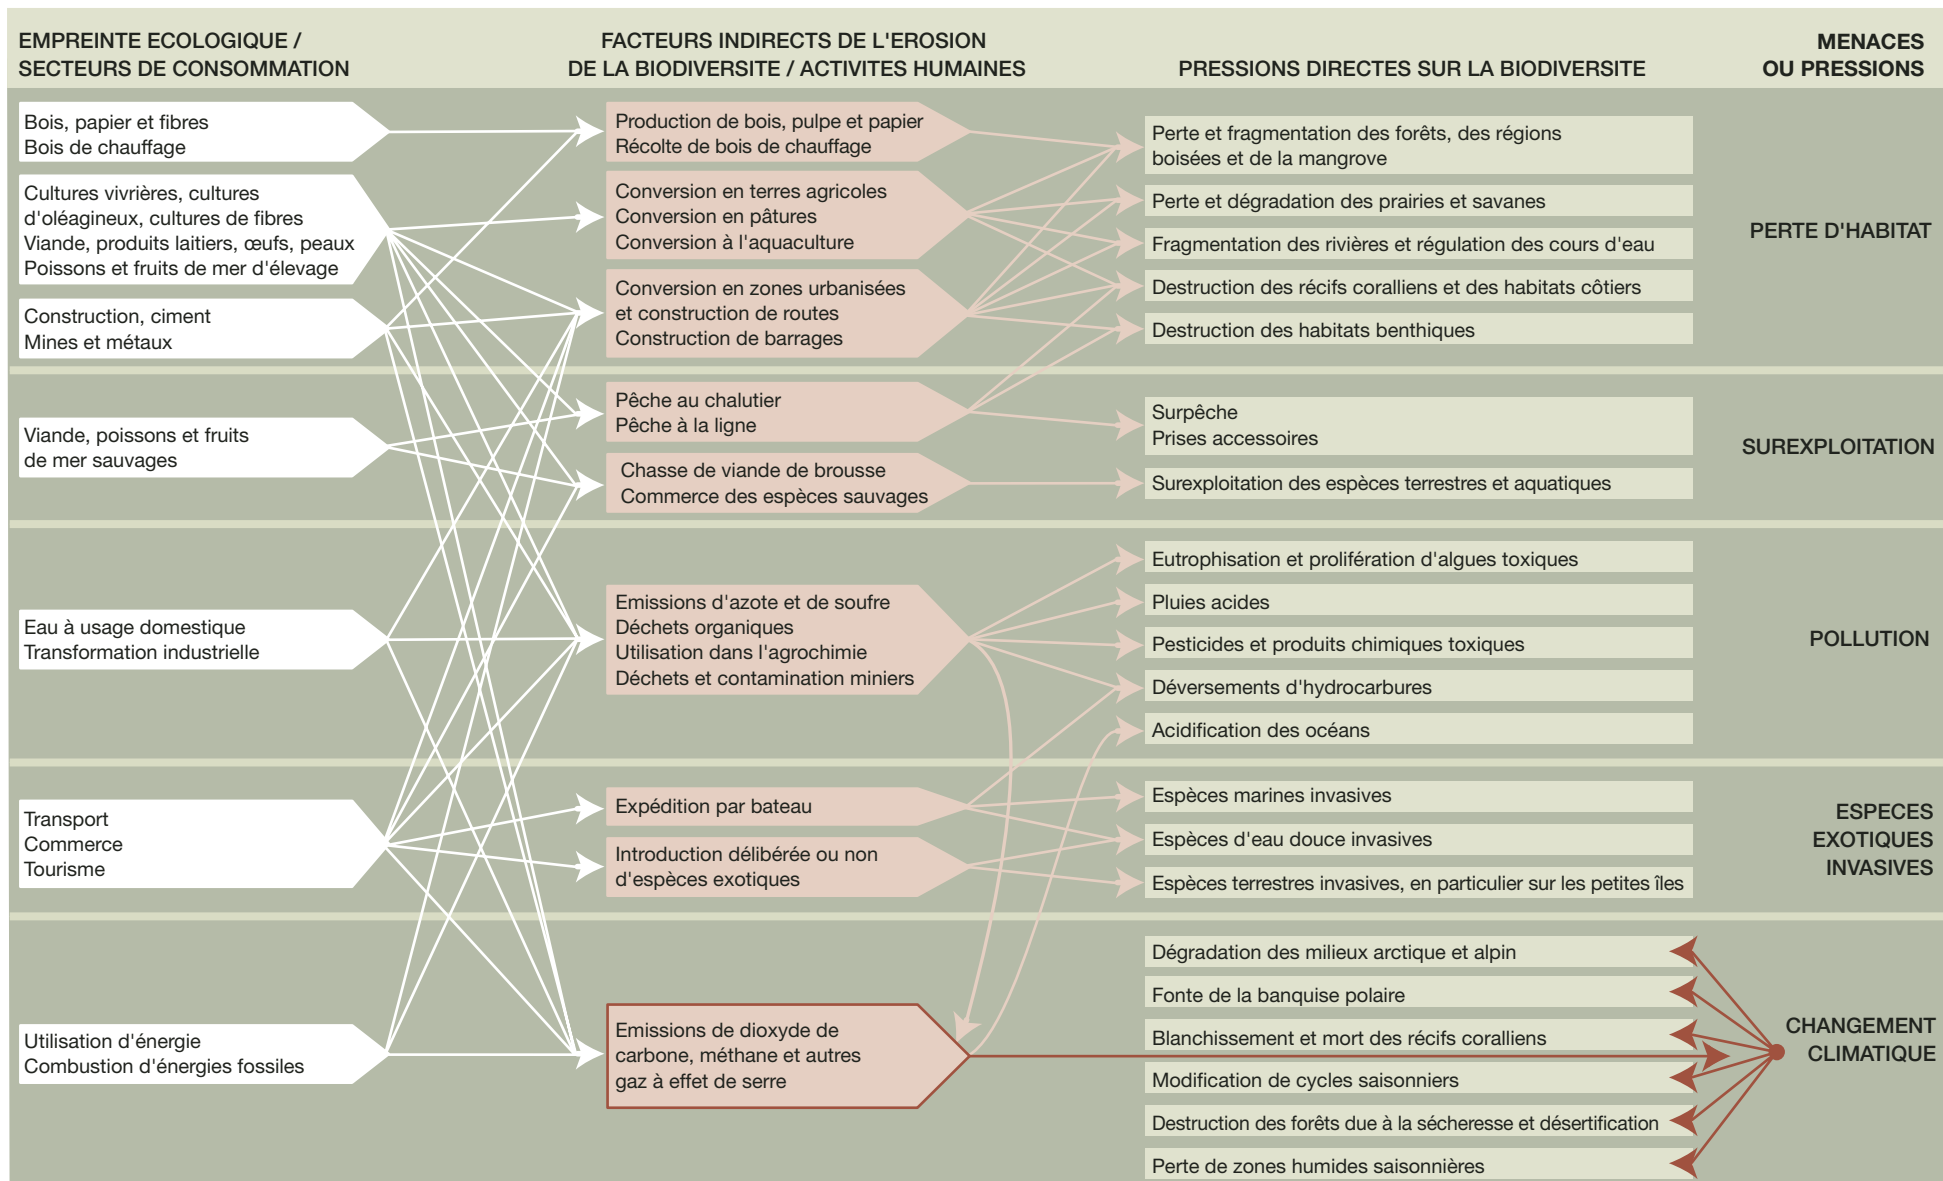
EMPREINTE ECOLOGIQUE / SECTEURS DE CONSOMMATION

FACTEURS INDIRECTS DE L'EROSION DE LA BIODIVERSITE / ACTIVITES HUMAINES

PRESSIONS DIRECTES SUR LA BIODIVERSITE

MENACES OU PRESSIONS

Bois, papier et fibres
Bois de chauffage

Cultures vivrières, cultures d'oléagineux, cultures de fibres
Viande, produits laitiers, œufs, peaux
Poissons et fruits de mer d'élevage

Construction, ciment
Mines et métaux

Viande, poissons et fruits de mer sauvages

Eau à usage domestique
Transformation industrielle

Transport
Commerce
Tourisme

Utilisation d'énergie
Combustion d'énergies fossiles

Production de bois, pulpe et papier
Récolte de bois de chauffage

Conversion en terres agricoles
Conversion en pâtures
Conversion à l'aquaculture

Conversion en zones urbanisées et construction de routes
Construction de barrages

Pêche au chalutier
Pêche à la ligne

Chasse de viande de brousse
Commerce des espèces sauvages

Emissions d'azote et de soufre
Déchets organiques
Utilisation dans l'agrochimie
Déchets et contamination miniers

Expédition par bateau

Introduction délibérée ou non d'espèces exotiques

Emissions de dioxyde de carbone, méthane et autres gaz à effet de serre

Perte et fragmentation des forêts, des régions boisées et de la mangrove

Perte et dégradation des prairies et savanes

Fragmentation des rivières et régulation des cours d'eau

Destruction des récifs coralliens et des habitats côtiers

Destruction des habitats benthiques

PERTE D'HABITAT

Surpêche
Prises accessoires

Surexploitation des espèces terrestres et aquatiques

SUREXPLOITATION

Eutrophisation et prolifération d'algues toxiques

Pluies acides

Pesticides et produits chimiques toxiques

Déversements d'hydrocarbures

Acidification des océans

POLLUTION

Espèces marines invasives

Espèces d'eau douce invasives

Espèces terrestres invasives, en particulier sur les petites îles

ESPECES EXOTIQUES INVASIVES

Dégradation des milieux arctique et alpin

Fonte de la banquise polaire

Blanchissement et mort des récifs coralliens

Modification de cycles saisonniers

Destruction des forêts due à la sécheresse et désertification

Perte de zones humides saisonnières

CHANGEMENT CLIMATIQUE